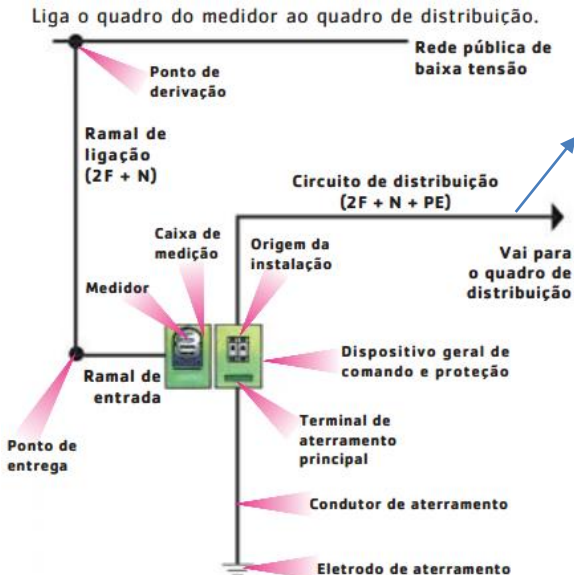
Liga o quadro do medidor ao quadro de distribuição.

Rede pública de baixa tensão

Ponto de derivação

Ramal de ligação (2F + N)

Circuito de distribuição (2F + N + PE)

Vai para o quadro de distribuição

Caixa de medição

Origem da instalação

Medidor

Dispositivo geral de comando e proteção

Ramal de entrada

Terminal de aterramento principal

Ponto de entrega

Condutor de aterramento

Eletrodo de aterramento